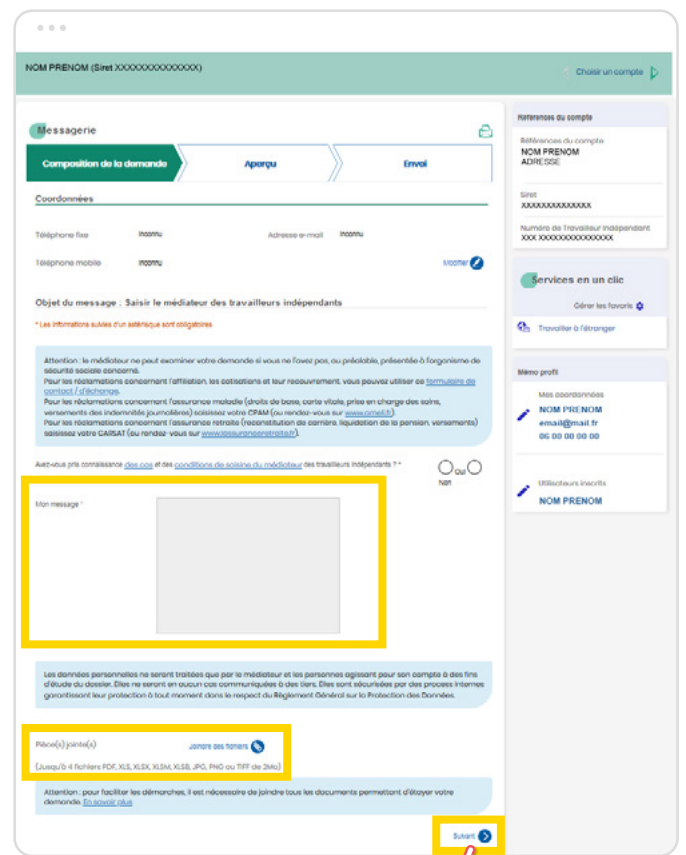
NOM PRENOM (Siret XXXXXXXXXXXXXX)

Choisir un compte

Messagerie

Composition de la demande

Aperçu

Envoi

Coordonnées

Téléphone fixe Inconnu

Adresse e-mail Inconnu

Téléphone mobile Inconnu

Modifier

Objet du message : Saisir le médiateur des travailleurs indépendants

* Les informations suivies d'un astérisque sont obligatoires

Attention : le médiateur ne peut examiner votre demande si vous ne l'avez pas, au préalable, présentée à l'organisme de sécurité sociale concerné.
Pour les réclamations concernant l'affiliation, les cotisations et leur recouvrement, vous pouvez utiliser ce formulaire de contact / d'échange.
Pour les réclamations concernant l'assurance maladie (droits de base, carte vitale, prise en charge des soins, versements des indemnités journalières) saisissez votre CPAM (ou rendez-vous sur www.ameli.fr).
Pour les réclamations concernant l'assurance retraite (reconstitution de carrière, liquidation de la pension, versements) saisissez votre CARSAT (ou rendez-vous sur www.lassuranceretraite.fr).

Avez-vous pris connaissance des cas et des conditions de saisine du médiateur des travailleurs indépendants ? *

Oui Non

Mon message *

Les données personnelles ne seront traitées que par le médiateur et les personnes agissant pour son compte à des fins d'étude du dossier. Elles ne seront en aucun cas communiquées à des tiers. Elles sont sécurisées par des process internes garantissant leur protection à tout moment dans le respect du Règlement Général sur la Protection des Données.

Pièce(s) jointe(s)

Joindre des fichiers

(Jusqu'à 4 fichiers PDF, XLS, XLSX, XLSM, XLSB, JPG, PNG ou TIFF de 2Mo)

Attention : pour faciliter les démarches, il est nécessaire de joindre tous les documents permettant d'étayer votre demande. En savoir plus

Suivant

Références du compte

Références du compte
NOM PRENOM
ADRESSE

Siret
XXXXXXXXXXXXXX

Numéro de Travailleur Indépendant
XXX XXXXXXXXXXXXXXX

Services en un clic

Gérer les favoris

Travailler à l'étranger

Mon profil

Mes coordonnées
NOM PRENOM
email@mail.fr
06 00 00 00 00

Utilisateurs inscrits
NOM PRENOM